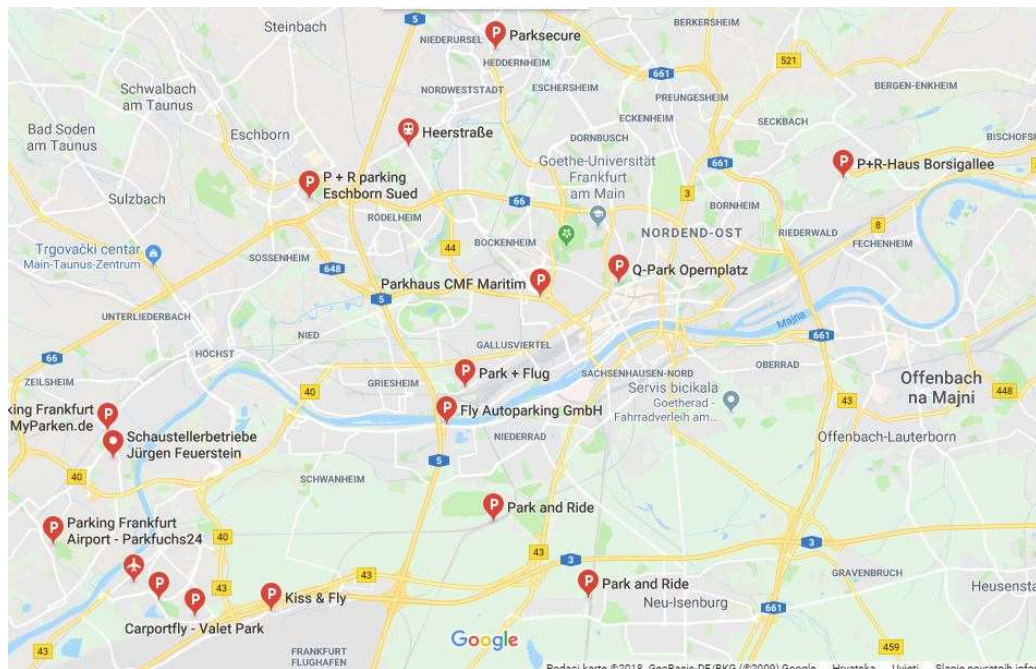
Steinbach
5
NIEDERURSEL
Parksecure
HEDDERNHEIM
BERKERSHEIM
521
Schwalbach am Taunus
NORDWESTSTADT
ESCHERSHEIM
661
PREUNGESHEIM
BERGEN-ENKHEIM
Bad Soden am Taunus
Eschborn
Heerstraße
ECKENHEIM
SECKBACH
DORNBUSCH
BISCHOFS
Goethe-Universität Frankfurt am Main
661
P+R-Haus Borsigallee
P + R parking Eschborn Sued
Sulzbach
66
3
BORNHEIM
RÖDELHEIM
8
Trgovački centar Main-Taunus-Zentrum
44
BOCKENHEIM
NORDEND-OST
RIEDERWALD
FECHENHEIM
SOSSENHEIM
648
Q-Park Opernplatz
Parkhaus CMF Maritim
5
UNTERLIEDERBACH
Majna
NIED
661
GALLUSVIERTEL
66
HÖCHST
OBERRAD
SACHSENHAUSEN-NORD
Offenbach na Majni
ZEILSHEIM
Park + Flug
Servis bicikala Goetherad - Fahrradverleih am...
40
GRIESHEIM
448
king Frankfurt MyParken.de
Fly Autoparking GmbH
43
NIEDERRAD
Schaustellerbetriebe Jürgen Feuerstein
Offenbach-Lauterborn
5
40
SCHWANHEIM
Park and Ride
Parking Frankfurt Airport - Parkfuchs24
40
43
3
3
GRAVENBRUCH
43
Park and Ride
Heusensta
43
Kiss & Fly
Neu-Isenburg
661
Carportfly - Valet Park
Google
FRANKFURT FLUGHAFEN
459
43
Podaci karte ©2018 GeoBasis-DE/BKG (©2009) Google Hrvatska Uvjeti Slanje povratnih info